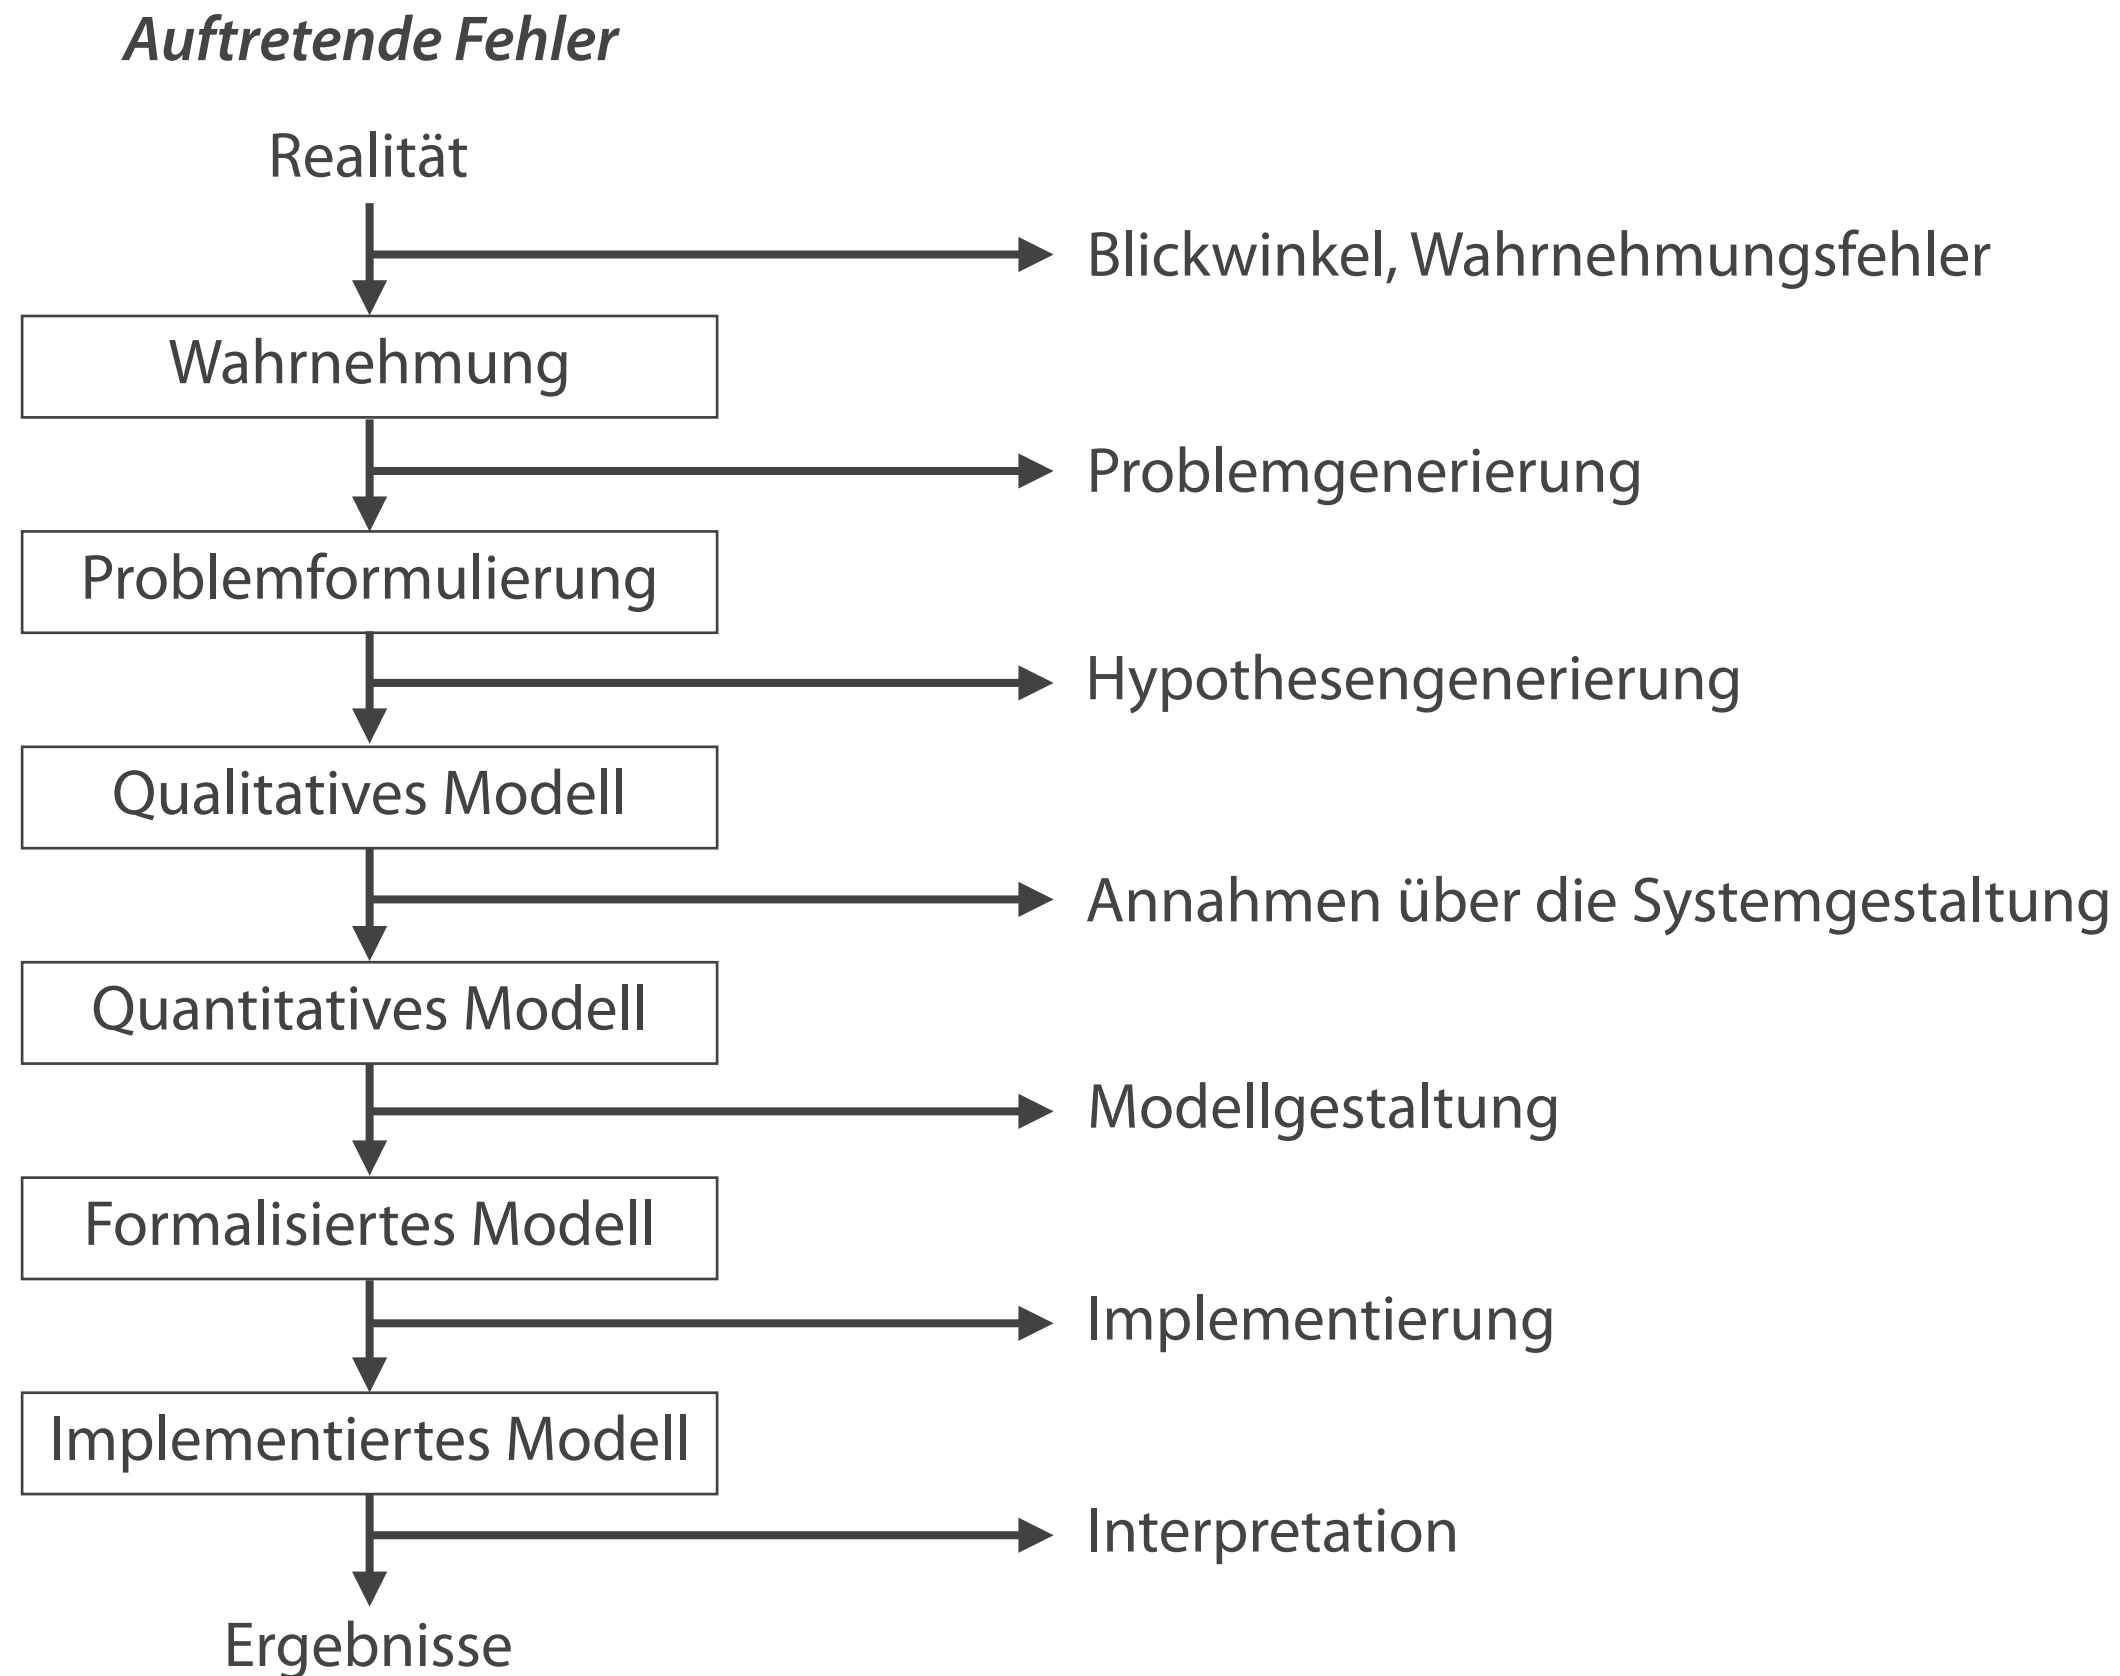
Auftretende Fehler

Realität

Blickwinkel, Wahrnehmungsfehler

Wahrnehmung

Problemgenerierung

Problemformulierung

Hypothesengenerierung

Qualitatives Modell

Annahmen über die Systemgestaltung

Quantitatives Modell

Modellgestaltung

Formalisiertes Modell

Implementierung

Implementiertes Modell

Interpretation

Ergebnisse